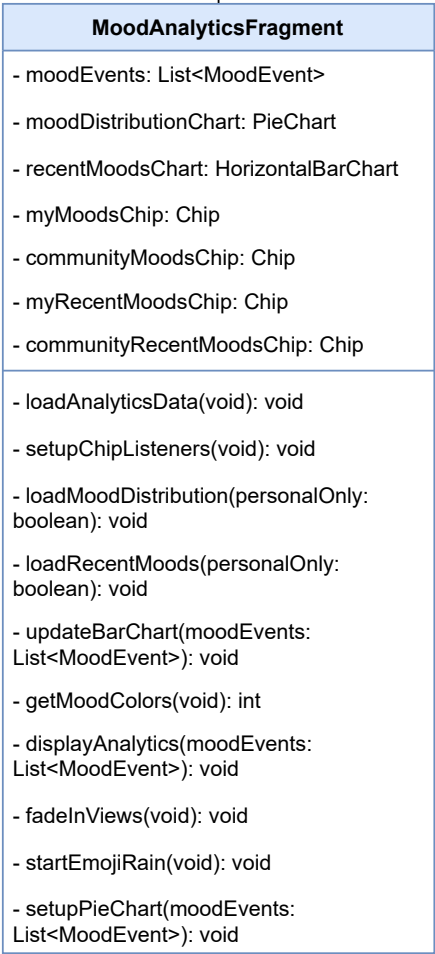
MoodAnalyticsFragment

- moodEvents: List<MoodEvent>

- moodDistributionChart: PieChart

- recentMoodsChart: HorizontalBarChart

- myMoodsChip: Chip

- communityMoodsChip: Chip

- myRecentMoodsChip: Chip

- communityRecentMoodsChip: Chip

- loadAnalyticsData(void): void

- setupChipListeners(void): void

- loadMoodDistribution(personalOnly: boolean): void

- loadRecentMoods(personalOnly: boolean): void

- updateBarChart(moodEvents: List<MoodEvent>): void

- getMoodColors(void): int

- displayAnalytics(moodEvents: List<MoodEvent>): void

- fadeInViews(void): void

- startEmojiRain(void): void

- setupPieChart(moodEvents: List<MoodEvent>): void